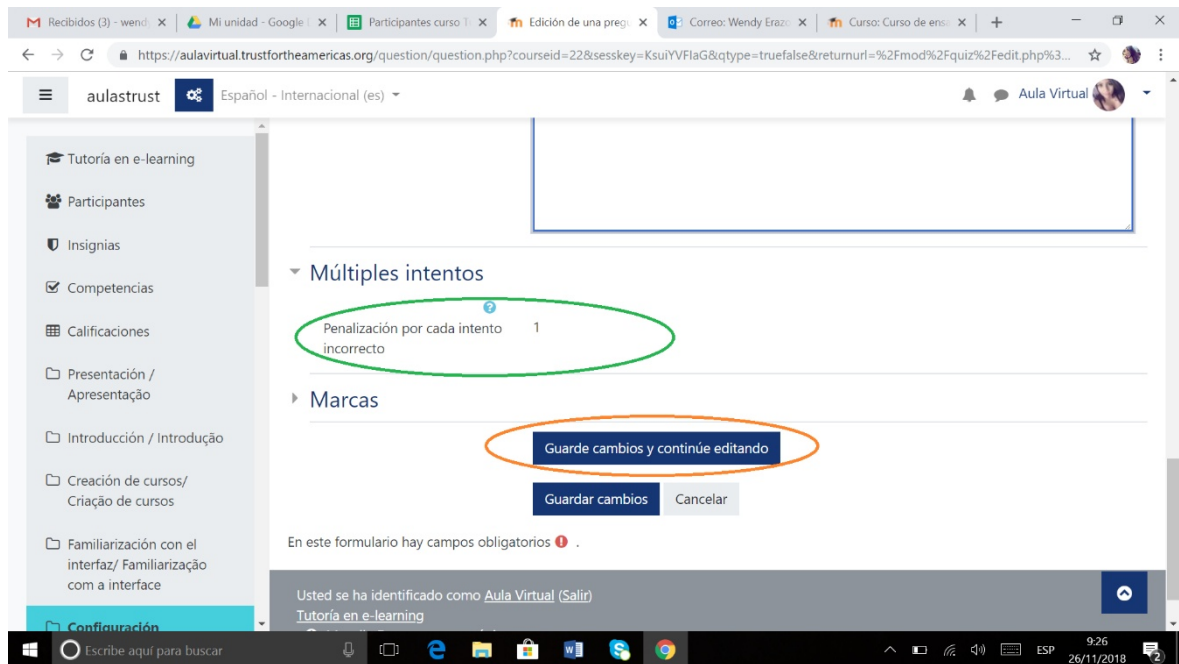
Recibidos (3) - wend ×
Mi unidad - Google ×
Participantes curso T ×
Edición de una pregu ×
Correo: Wendy Erazo ×
Curso: Curso de ens ×
+

https://aulavirtual.trustfortheamericas.org/question/question.php?courseid=22&sesskey=KsuiYVFlaG&qtype=truefalse&returnurl=%2Fmod%2Fquiz%2Fedit.php%3...

aulastrust
Español - Internacional (es)
Aula Virtual

Tutoría en e-learning
Participantes
Insignias
Competencias
Calificaciones
Presentación / Apresentação
Introducción / Introdução
Creación de cursos/ Criação de cursos
Familiarización con el interfaz/ Familiarização com a interface
Configuración

Múltiples intentos
Penalización por cada intento incorrecto 1

Marcas

Guarde cambios y continúe editando
Guardar cambios
Cancelar

En este formulario hay campos obligatorios .

Usted se ha identificado como Aula Virtual (Salir)
Tutoría en e-learning

Escribe aquí para buscar
ESP
9:26
26/11/2018